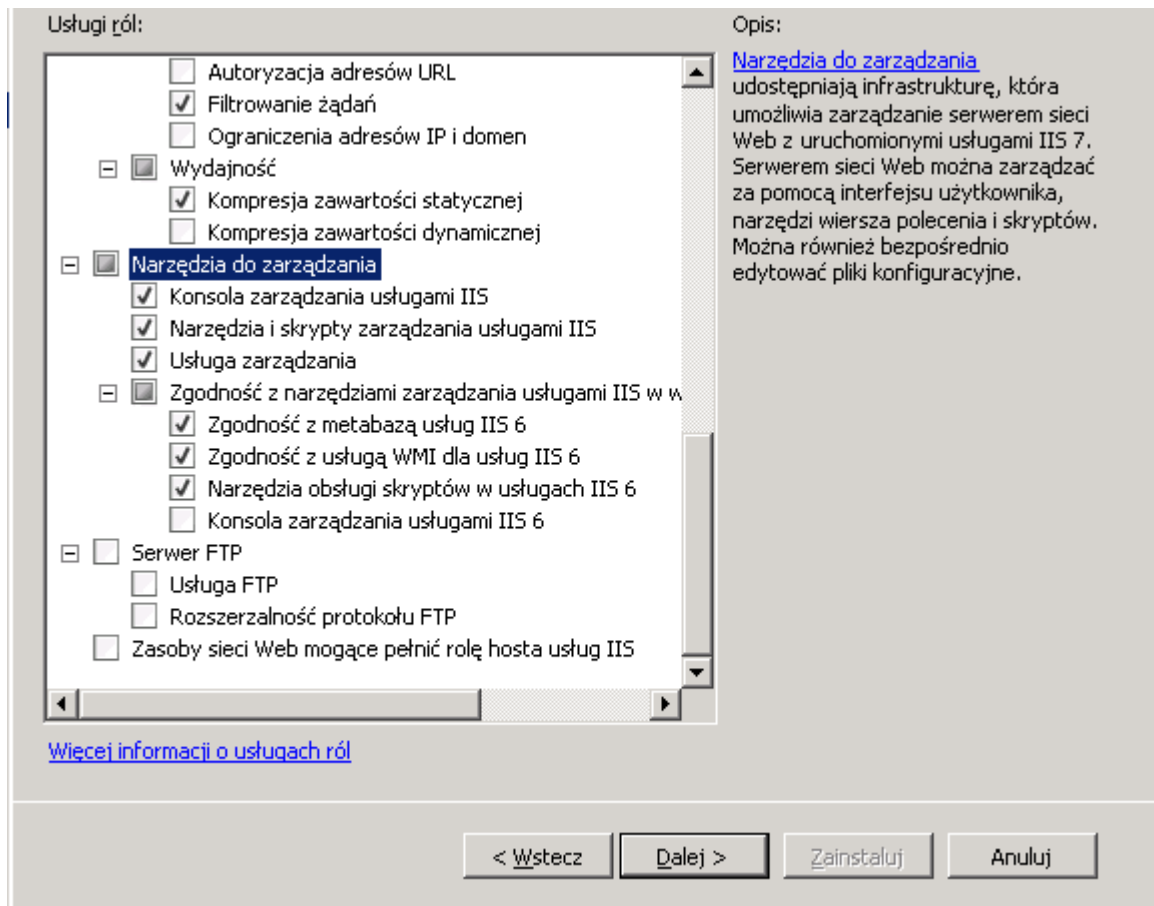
Usługi ról:

Autoryzacja adresów URL
Filtrowanie żądań
Ograniczenia adresów IP i domen
Wydajność
Kompresja zawartości statycznej
Kompresja zawartości dynamicznej
Narzędzia do zarządzania
Konsola zarządzania usługami IIS
Narzędzia i skrypty zarządzania usługami IIS
Usługa zarządzania
Zgodność z narzędziami zarządzania usługami IIS w w
Zgodność z metabazą usług IIS 6
Zgodność z usługą WMI dla usług IIS 6
Narzędzia obsługi skryptów w usługach IIS 6
Konsola zarządzania usługami IIS 6
Serwer FTP
Usługa FTP
Rozszerzalność protokołu FTP
Zasoby sieci Web mogące pełnić rolę hosta usług IIS

Opis:

Narzędzia do zarządzania udostępniają infrastrukturę, która umożliwia zarządzanie serwerem sieci Web z uruchomionymi usługami IIS 7. Serwerem sieci Web można zarządzać za pomocą interfejsu użytkownika, narzędzi wiersza polecenia i skryptów. Można również bezpośrednio edytować pliki konfiguracyjne.

Więcej informacji o usługach ról

< Wstecz
Dalej >
Zainstaluj
Anuluj